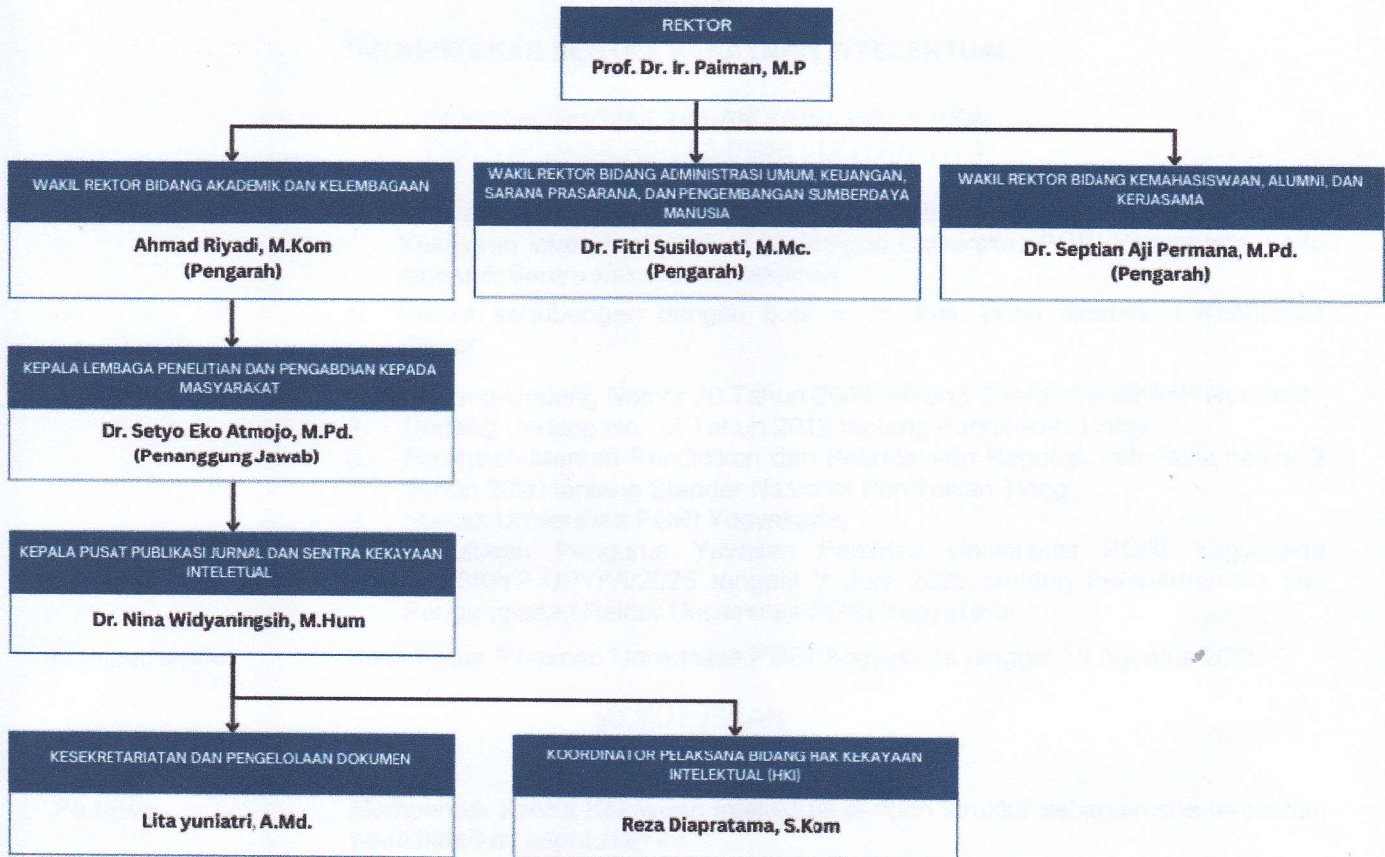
REKTOR

Prof. Dr. Ir. Paiman, M.P

WAKIL REKTOR BIDANG AKADEMIK DAN KELEMBAGAAN

Ahmad Riyadi, M.Kom
(Pengarah)

WAKIL REKTOR BIDANG ADMINISTRASI UMUM, KEUANGAN, SARANA PRASARANA, DAN PENGEMBANGAN SUMBERDAYA MANUSIA

Dr. Fitri Susilowati, M.Mc.
(Pengarah)

WAKIL REKTOR BIDANG KEMAHASISWAAN, ALUMNI, DAN KERJASAMA

Dr. Septian Aji Permana, M.Pd.
(Pengarah)

KEPALA LEMBAGA PENELITIAN DAN PENGABDIAN KEPADA MASYARAKAT

Dr. Setyo Eko Atmojo, M.Pd.
(Penanggung Jawab)

KEPALA PUSAT PUBLIKASI JURNAL DAN SENTRA KEKAYAAN INTELETUAL

Dr. Nina Widyaningsih, M.Hum

KESEKRETARIATAN DAN PENGELOLAAN DOKUMEN

Lita yuniatri, A.Md.

KOORDINATOR PELAKSANA BIDANG HAK KEKAYAAN INTELEKTUAL (HKI)

Reza Diapratama, S.Kom